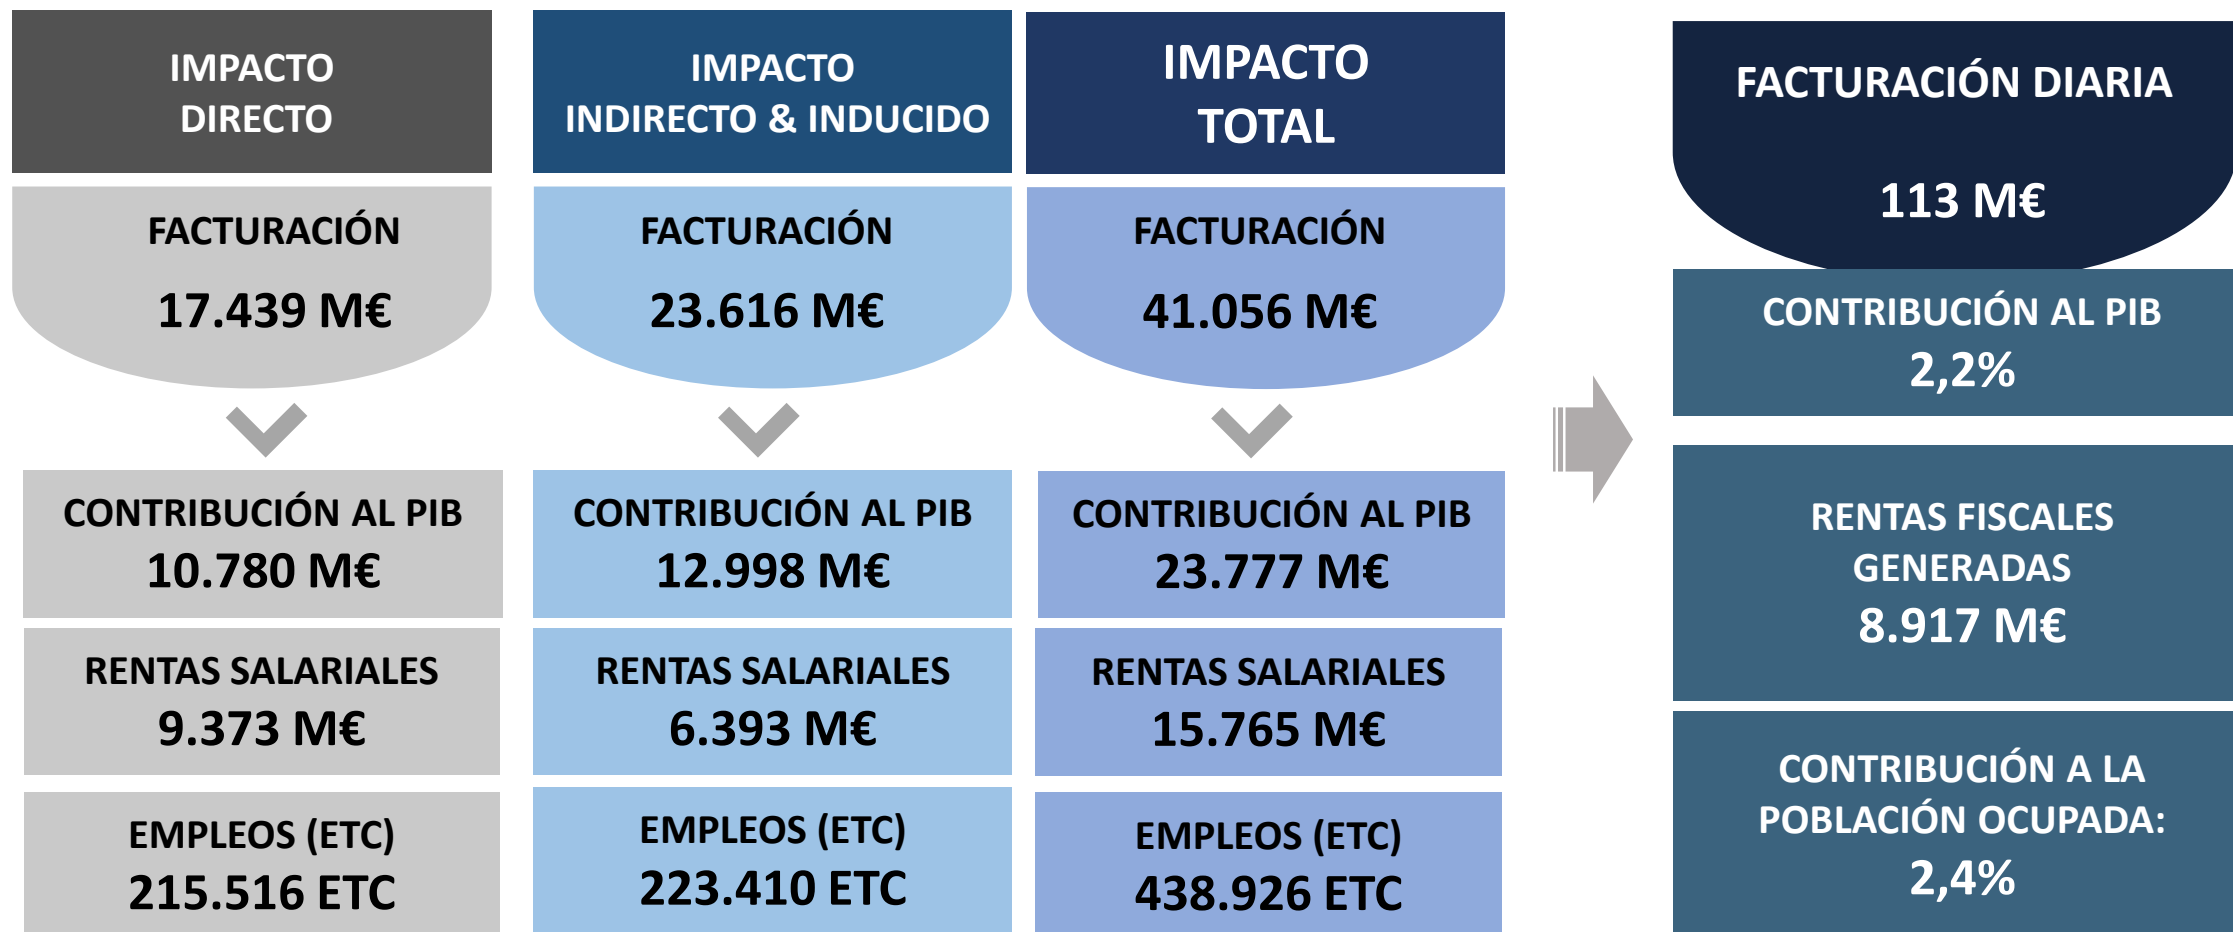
IMPACTO DIRECTO

FACTURACIÓN

17.439 M€

CONTRIBUCIÓN AL PIB
10.780 M€

RENTAS SALARIALES
9.373 M€

EMPLEOS (ETC)
215.516 ETC

IMPACTO INDIRECTO & INDUCIDO

FACTURACIÓN

23.616 M€

CONTRIBUCIÓN AL PIB
12.998 M€

RENTAS SALARIALES
6.393 M€

EMPLEOS (ETC)
223.410 ETC

IMPACTO TOTAL

FACTURACIÓN

41.056 M€

CONTRIBUCIÓN AL PIB
23.777 M€

RENTAS SALARIALES
15.765 M€

EMPLEOS (ETC)
438.926 ETC

FACTURACIÓN DIARIA

113 M€

CONTRIBUCIÓN AL PIB
2,2%

RENTAS FISCALES GENERADAS
8.917 M€

CONTRIBUCIÓN A LA POBLACIÓN OCUPADA:
2,4%